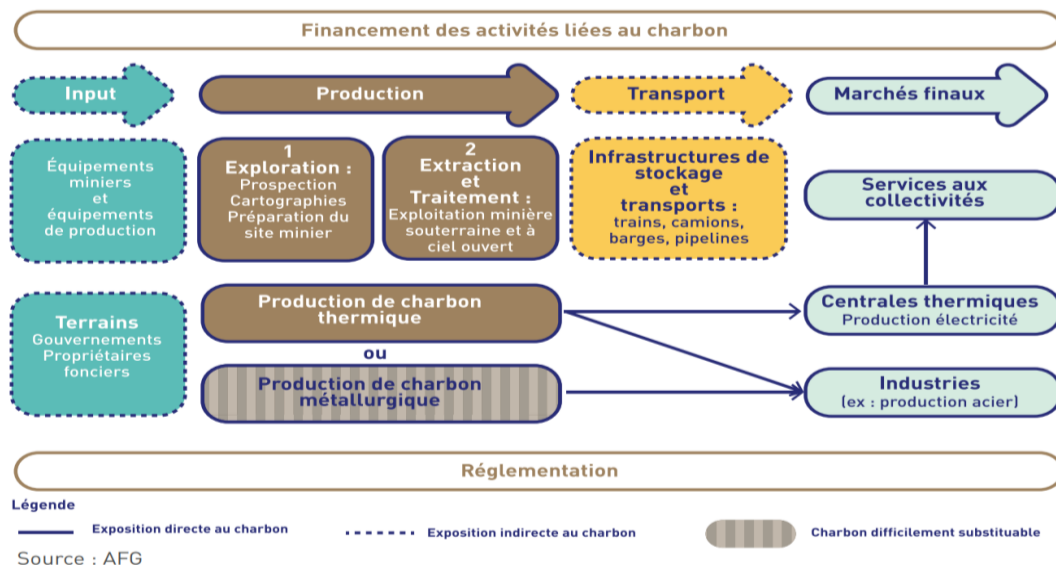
Financement des activités liées au charbon

Input

Production

Transport

Marchés finaux

Équipements miniers et équipements de production

1
Exploration :
Prospection
Cartographies
Préparation du site minier

2
Extraction et Traitement :
Exploitation minière souterraine et à ciel ouvert

Infrastructures de stockage et transports :
trains, camions, barges, pipelines

Services aux collectivités

Terrains
Gouvernements
Propriétaires fonciers

Production de charbon thermique

ou

Production de charbon métallurgique

Centrales thermiques
Production électricité

Industries
(ex : production acier)

Réglementation

Légende

Exposition directe au charbon

Exposition indirecte au charbon

Charbon difficilement substituable

Source : AFG